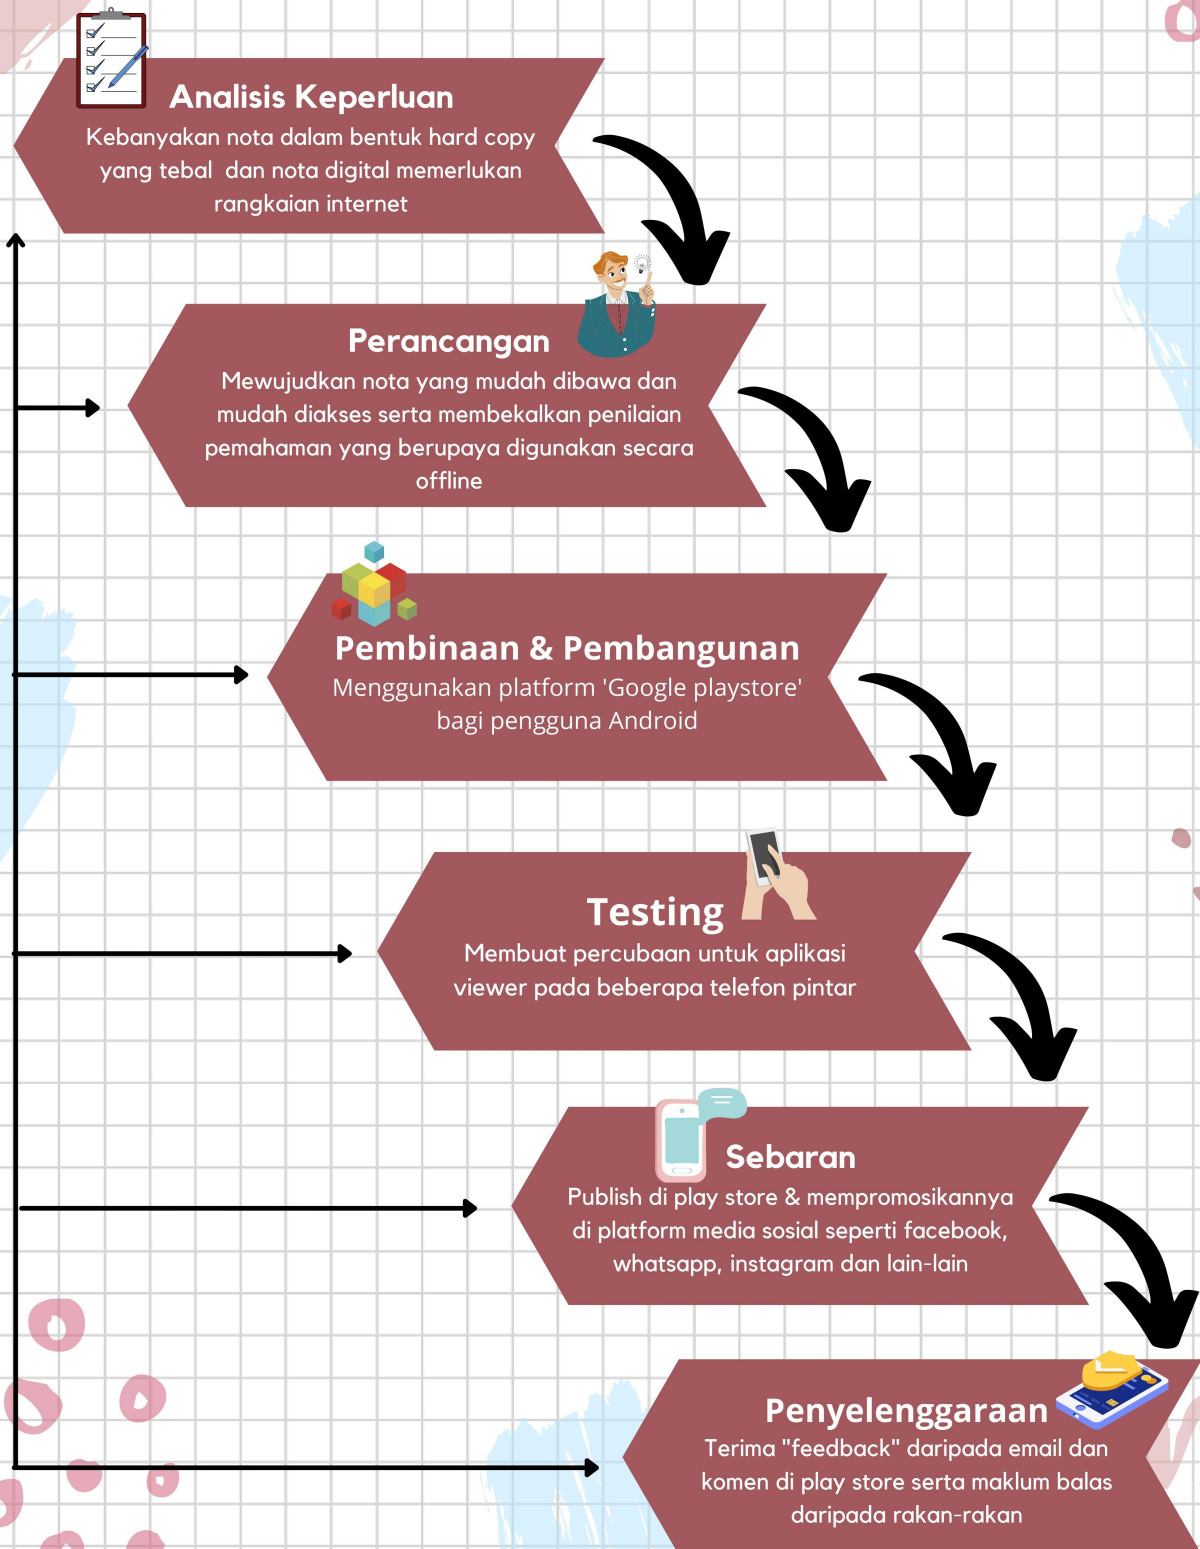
Analisis Keperluan
Kebanyakan nota dalam bentuk hard copy yang tebal  dan nota digital memerlukan rangkaian internet

Perancangan
Mewujudkan nota yang mudah dibawa dan mudah diakses serta membekalkan penilaian pemahaman yang berupaya digunakan secara offline

Pembinaan & Pembangunan
Menggunakan platform 'Google playstore' bagi pengguna Android

Testing
Membuat percubaan untuk aplikasi viewer pada beberapa telefon pintar

Sebaran
Publish di play store & mempromosikannya di platform media sosial seperti facebook, whatsapp, instagram dan lain-lain

Penyelenggaraan
Terima "feedback" daripada email dan komen di play store serta maklum balas daripada rakan-rakan